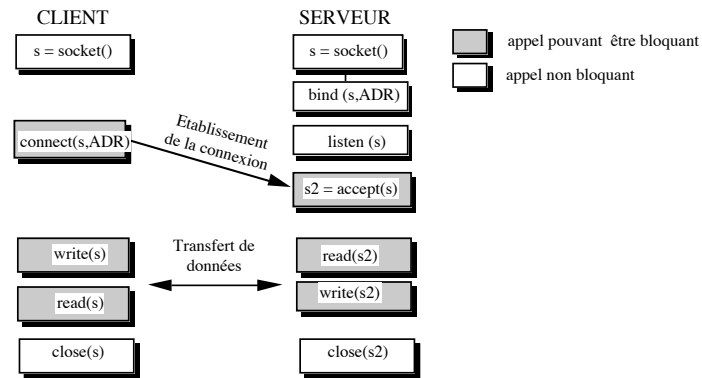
CLIENT

s = socket()

connect(s,ADR)

write(s)

read(s)

close(s)

SERVEUR

s = socket()

bind (s,ADR)

listen (s)

s2 = accept(s)

read(s2)

write(s2)

close(s2)

appel pouvant être bloquant

appel non bloquant

Etablissement de la connexion

Transfert de données